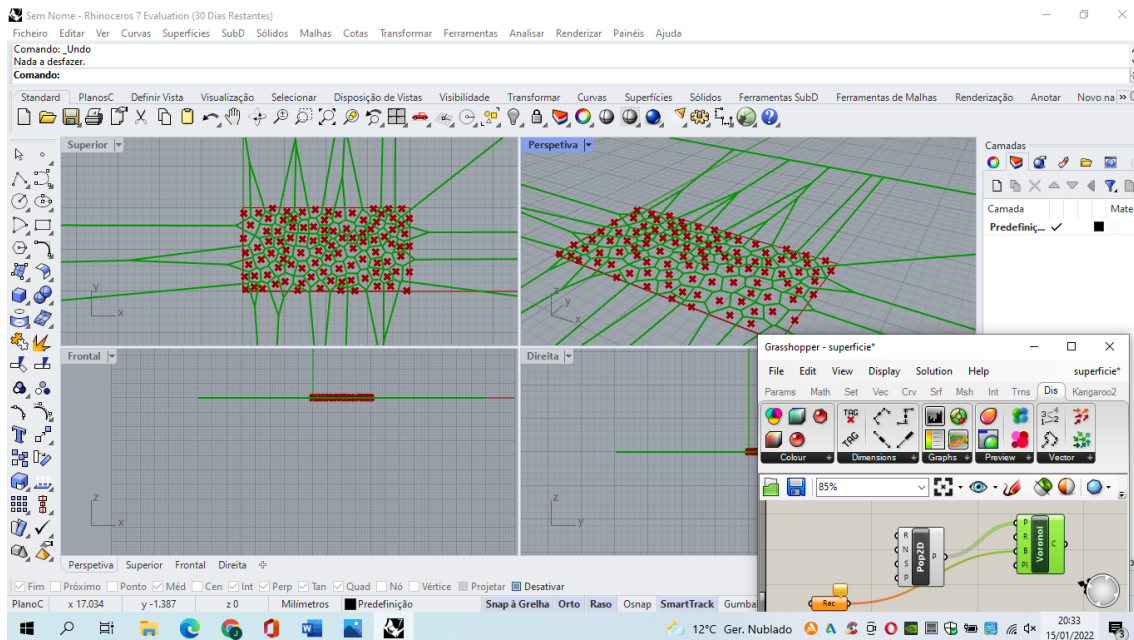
Sem Nome - Rhinoceros 7 Evaluation (30 Dias Restantes)

Ficheiro Editar Ver Curvas Superfícies SubD Sólidos Malhas Cotas Transformar Ferramentas Analisar Renderizar Painéis Ajuda

Comando: _Undo
Nada a desfazer.
Comando:

Standard PlanosC Definir Vista Visualização Selecionar Disposição de Vistas Visibilidade Transformar Curvas Superfícies Sólidos Ferramentas SubD Ferramentas de Malhas Renderização Anotar Novo na

Superior
Perspetiva
Frontal
Direita

Camadas
Camada
Mate
Predefiniç... ✓

Grasshopper - superficie*
File Edit View Display Solution Help
superficie*
Params Math Set Vec Crv Srf Msh Int Trns Dis Kangaroo2
Colour Dimensions Graphs Preview Vector
85%

R N S P
Pop2D
P
P R B Pl
Voronoi
C
Rec

Perspetiva Superior Frontal Direita

Fim Próximo Ponto Méd Cen Int Perp Tan Quad Nó Vértice Projetar Desativar

PlanoC x 17.034 y -1.387 z 0 Milímetros Predefinição Snap à Grelha Orto Raso Osnap SmartTrack Gumba

12°C Ger. Nublado
20:33
15/01/2022